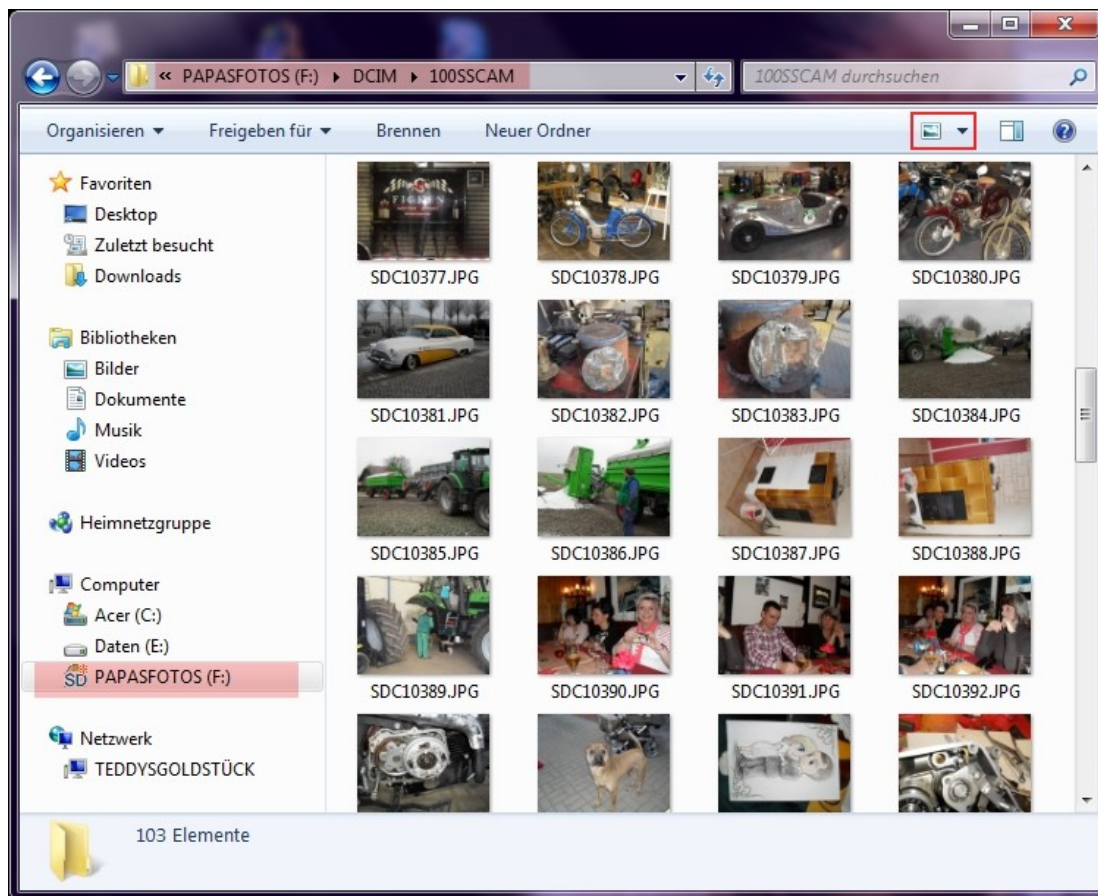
« PAPASFOTOS (F:) ▸ DCIM ▸ 100SSCAM

100SSCAM durchsuchen

Organisieren ▾ Freigeben für ▾ Brennen Neuer Ordner

Favoriten
Desktop
Zuletzt besucht
Downloads

Bibliotheken
Bilder
Dokumente
Musik
Videos

Heimnetzgruppe

Computer
Acer (C:)
Daten (E:)
PAPASFOTOS (F:)

Netzwerk
TEDDYSGOLDSTÜCK

SDC10377.JPG
SDC10378.JPG
SDC10379.JPG
SDC10380.JPG
SDC10381.JPG
SDC10382.JPG
SDC10383.JPG
SDC10384.JPG
SDC10385.JPG
SDC10386.JPG
SDC10387.JPG
SDC10388.JPG
SDC10389.JPG
SDC10390.JPG
SDC10391.JPG
SDC10392.JPG

103 Elemente